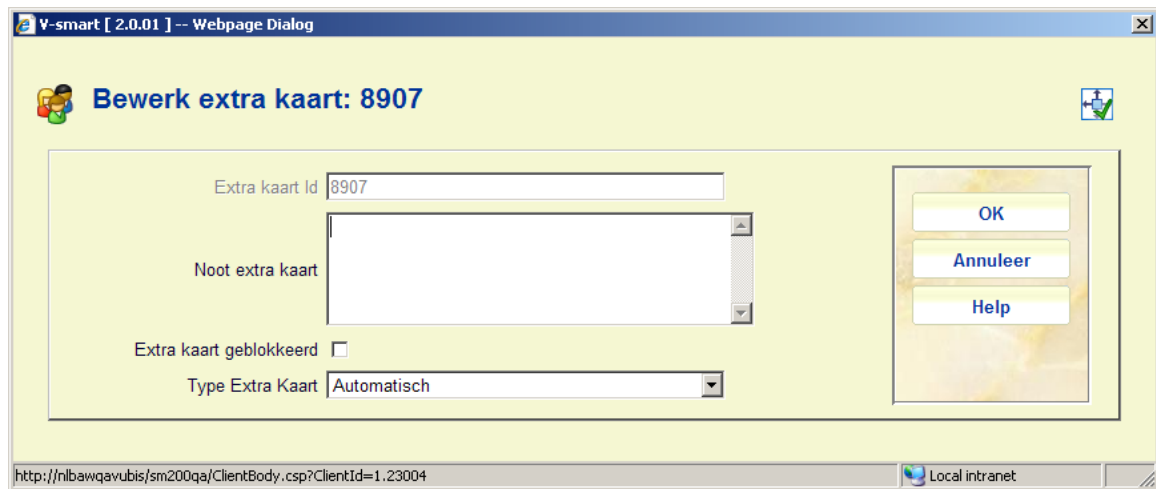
V-smart [ 2.0.01 ] -- Webpage Dialog

Bewerk extra kaart: 8907

Extra kaart Id 8907

Noot extra kaart

Extra kaart geblokkeerd

Type Extra Kaart Automatisch

OK

Annuleer

Help

http://nlbawqavubis/sm200qa/ClientBody.csp?ClientId=1.23004

Local intranet